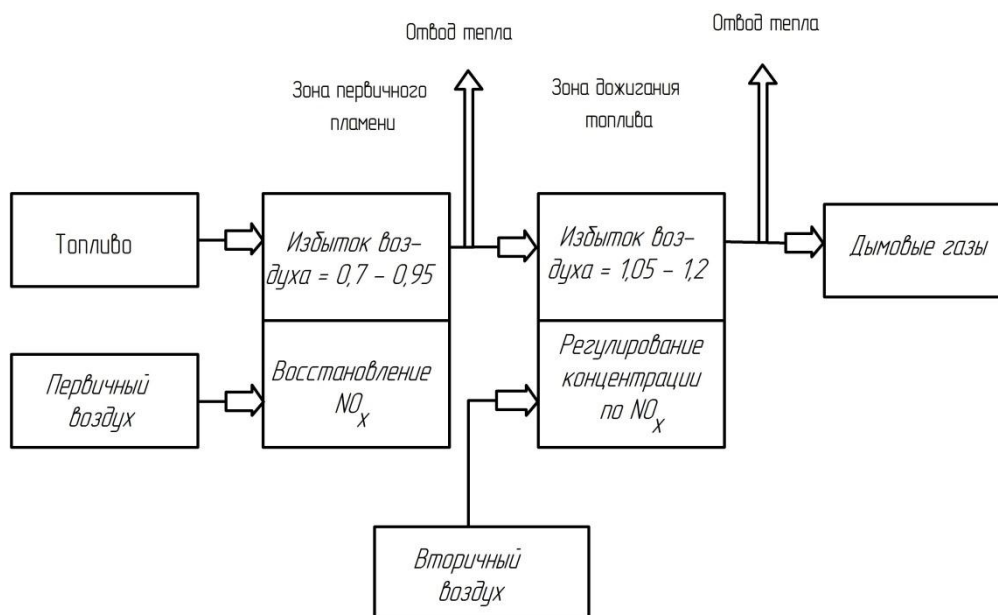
Отвод тепла

Отвод тепла

Зона первичного пламени

Зона дожигания топлива

Топливо

Избыток воздуха = 0,7 – 0,95

Избыток воздуха = 1,05 – 1,2

Дымовые газы

Первичный воздух

Восстановление $NO_x$

Регулирование концентрации по $NO_x$

Вторичный воздух